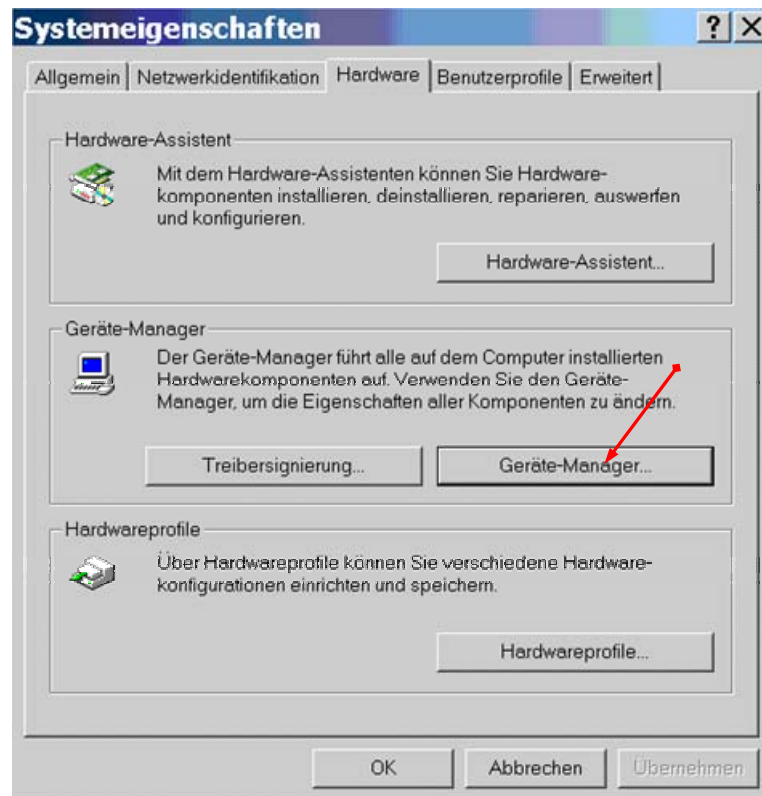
Systemeigenschaften

?
X

Allgemein | Netzwerkidentifikation | Hardware | Benutzerprofile | Erweitert

Hardware-Assistent

Mit dem Hardware-Assistenten können Sie Hardwarekomponenten installieren, deinstallieren, reparieren, auswerfen und konfigurieren.

Hardware-Assistent...

Geräte-Manager

Der Geräte-Manager führt alle auf dem Computer installierten Hardwarekomponenten auf. Verwenden Sie den Geräte-Manager, um die Eigenschaften aller Komponenten zu ändern.

Treibersignierung...

Geräte-Manager...

Hardwareprofile

Über Hardwareprofile können Sie verschiedene Hardwarekonfigurationen einrichten und speichern.

Hardwareprofile...

OK

Abbrechen

Übernehmen